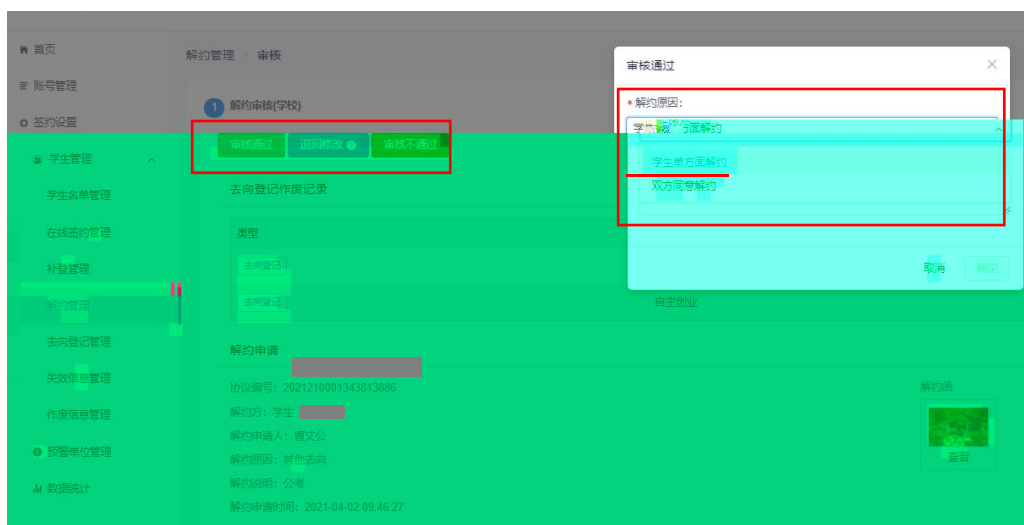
首页
账号管理
签约设置
学生管理
学生名单管理
在线签约管理
补登管理
解约管理
去向登记管理
失效信息管理
作废信息管理
预警单位管理
数据统计

解约管理 / 审核

1 解约审核(学校)

审核通过 退回修改 审核不通过

去向登记作废记录

类型
去向登记
去向登记

自主创业

解约申请

协议编号：2021210001343813886
解约方：学生
解约申请人：曹文公
解约原因：其他去向
解约说明：公考
解约申请时间：2021-04-02 09:46:27

解约函
查看

审核通过
* 解约原因：
学生单方面解约
学生单方面解约
双方同意解约

取消 确定